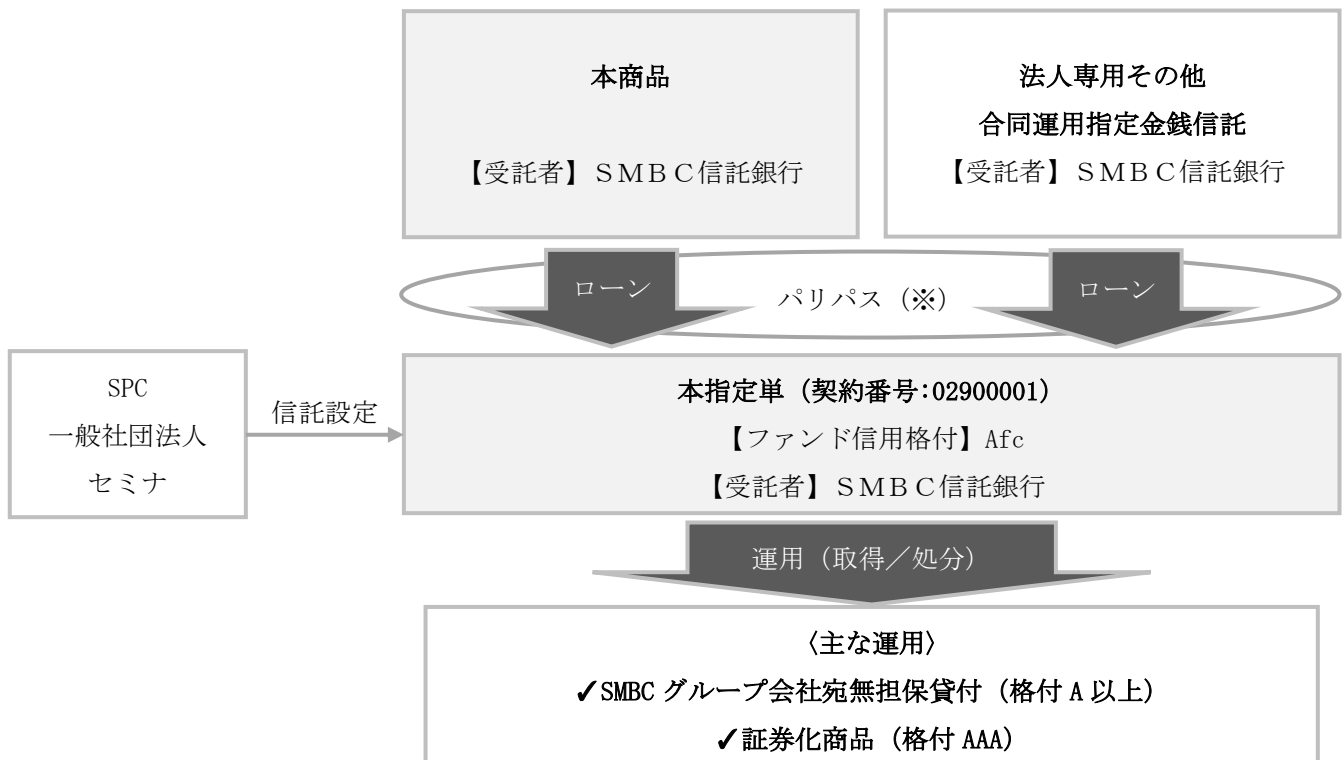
本商品

【受託者】ＳＭＢＣ信託銀行

法人専用その他
合同運用指定金銭信託
【受託者】ＳＭＢＣ信託銀行

ローン

パリパス（※）

ローン

SPC
一般社団法人
セミナ

信託設定

本指定単（契約番号:02900001）
【ファンド信用格付】Afc
【受託者】ＳＭＢＣ信託銀行

運用（取得／処分）

〈主な運用〉
✓SMBC グループ会社宛無担保貸付（格付 A 以上）
✓証券化商品（格付 AAA）